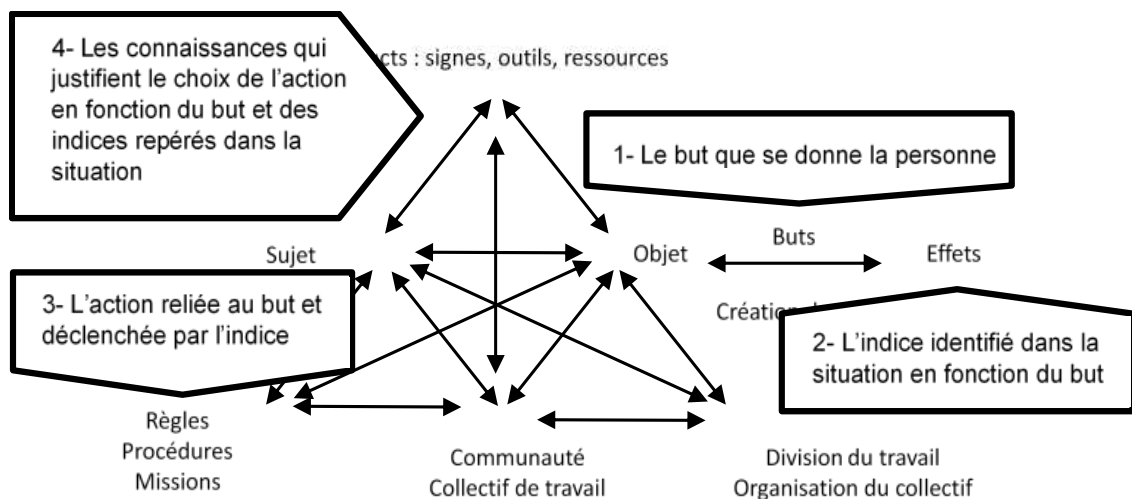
4- Les connaissances qui justifient le choix de l'action en fonction du but et des indices repérés dans la situation

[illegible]cts : signes, outils, ressources

1- Le but que se donne la personne

Sujet

Objet

Buts

Effets

3- L'action reliée au but et déclenchée par l'indice

Créatio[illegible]

2- L'indice identifié dans la situation en fonction du but

Règles
Procédures
Missions

Communauté
Collectif de travail

Division du travail
Organisation du collectif